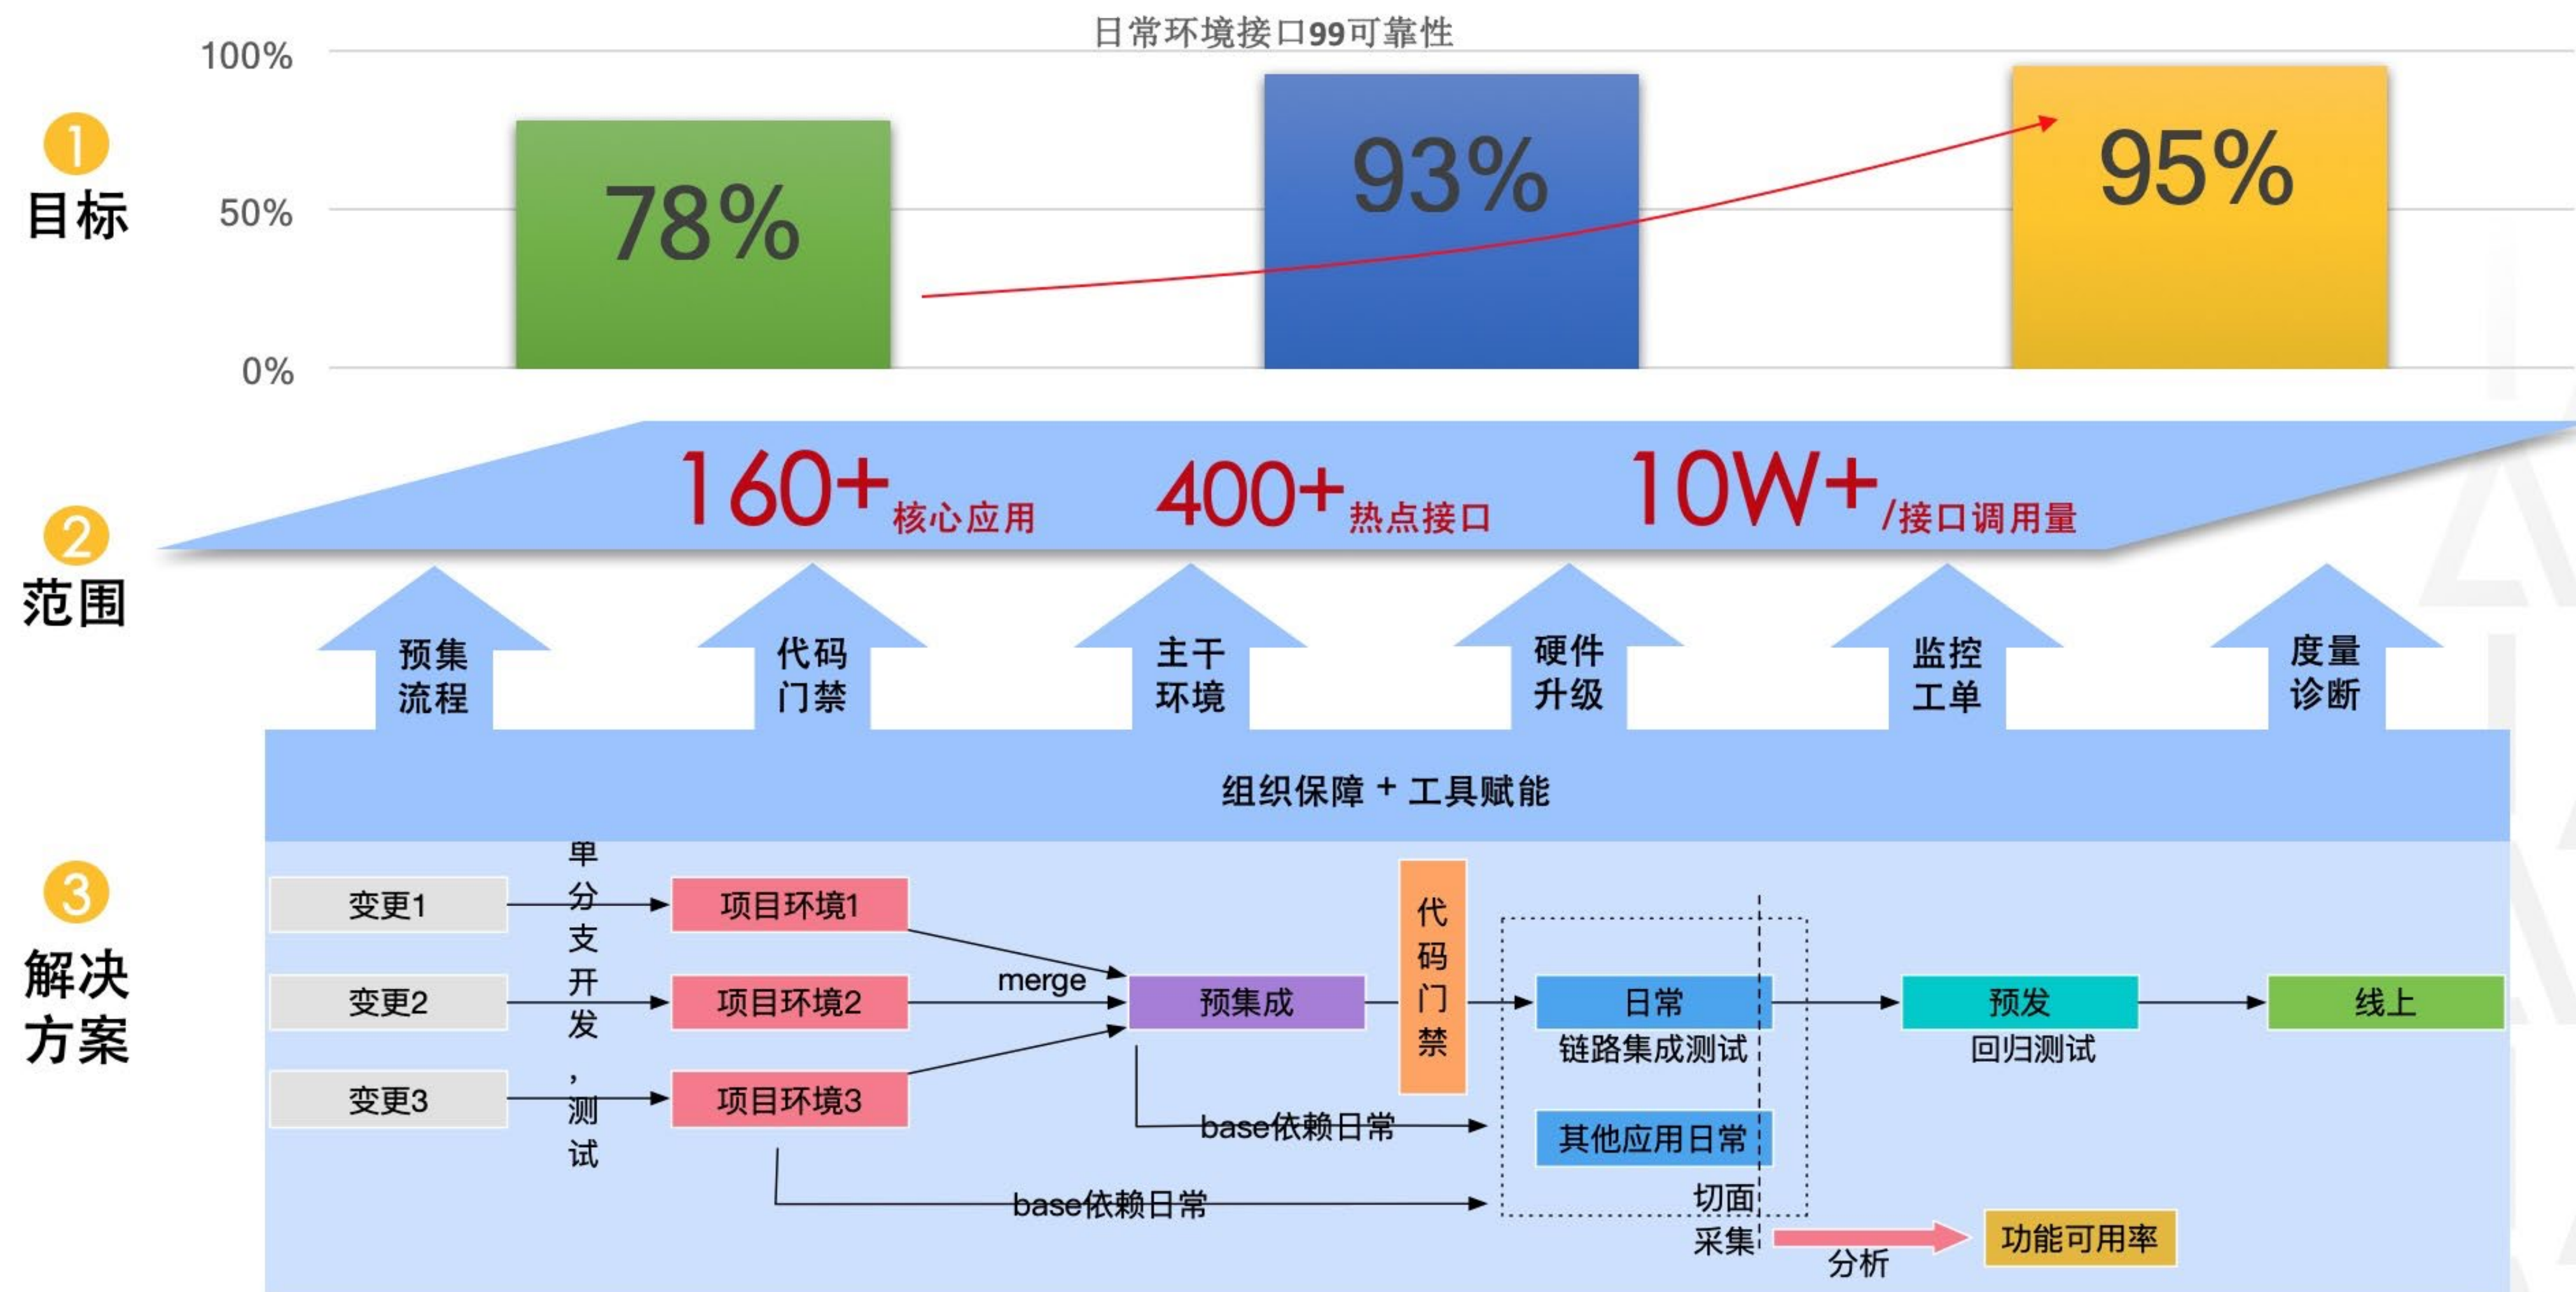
日常环境接口99可靠性

100%
50%
0%

1
目标

78%
93%
95%

2
范围

160+核心应用
400+热点接口
10W+/接口调用量

预集流程
代码门禁
主干环境
硬件升级
监控工单
度量诊断

组织保障 + 工具赋能

3
解决方案

变更1
变更2
变更3
单分支开发，测试
项目环境1
项目环境2
项目环境3
merge
预集成
代码门禁
日常
链路集成测试
预发
回归测试
线上
base依赖日常
其他应用日常
base依赖日常
切面采集
分析
功能可用率